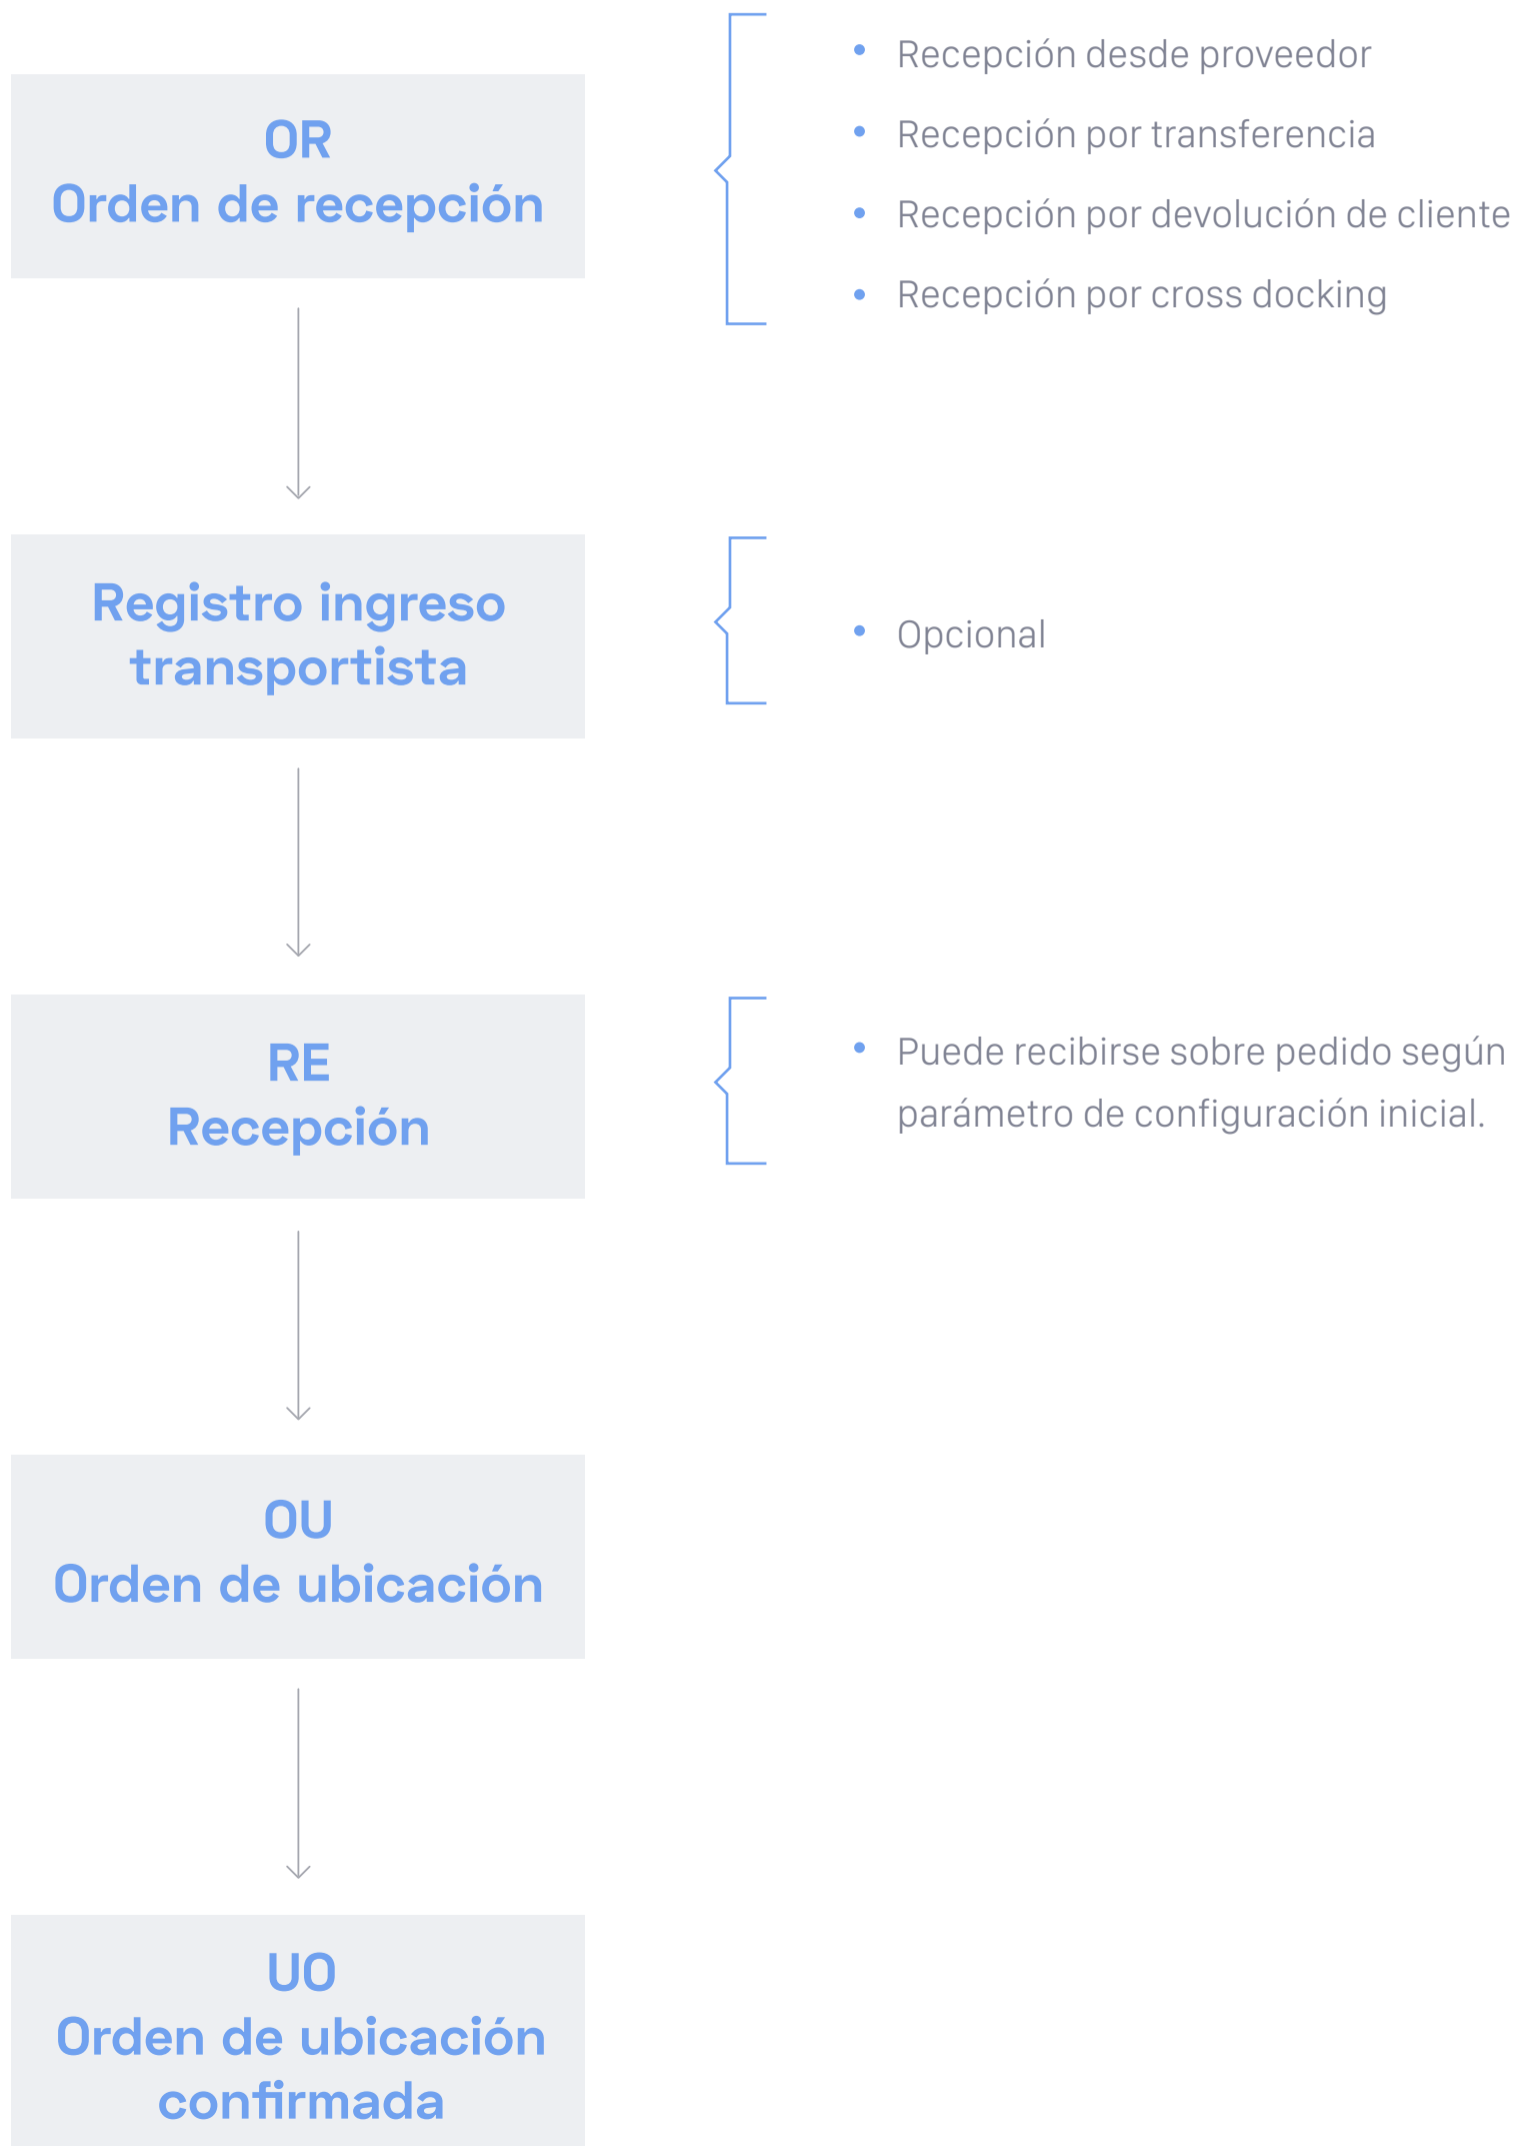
OR
Orden de recepción

- Recepción desde proveedor
- Recepción por transferencia
- Recepción por devolución de cliente
- Recepción por cross docking

Registro ingreso transportista

- Opcional

RE
Recepción

- Puede recibirse sobre pedido según parámetro de configuración inicial.

OU
Orden de ubicación

UO
Orden de ubicación confirmada